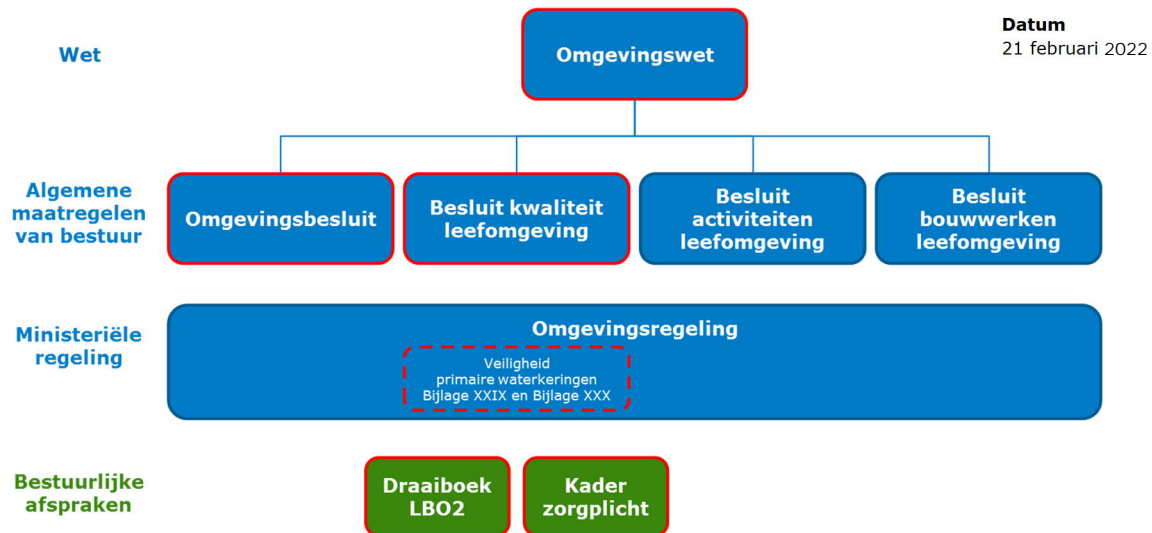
Datum
21 februari 2022

Wet

Omgevingswet

Algemene maatregelen van bestuur

Omgevingsbesluit

Besluit kwaliteit leefomgeving

Besluit activiteiten leefomgeving

Besluit bouwwerken leefomgeving

Ministeriële regeling

Omgevingsregeling

Veiligheid primaire waterkeringen Bijlage XXIX en Bijlage XXX

Bestuurlijke afspraken

Draaiboek LBO2

Kader zorgplicht